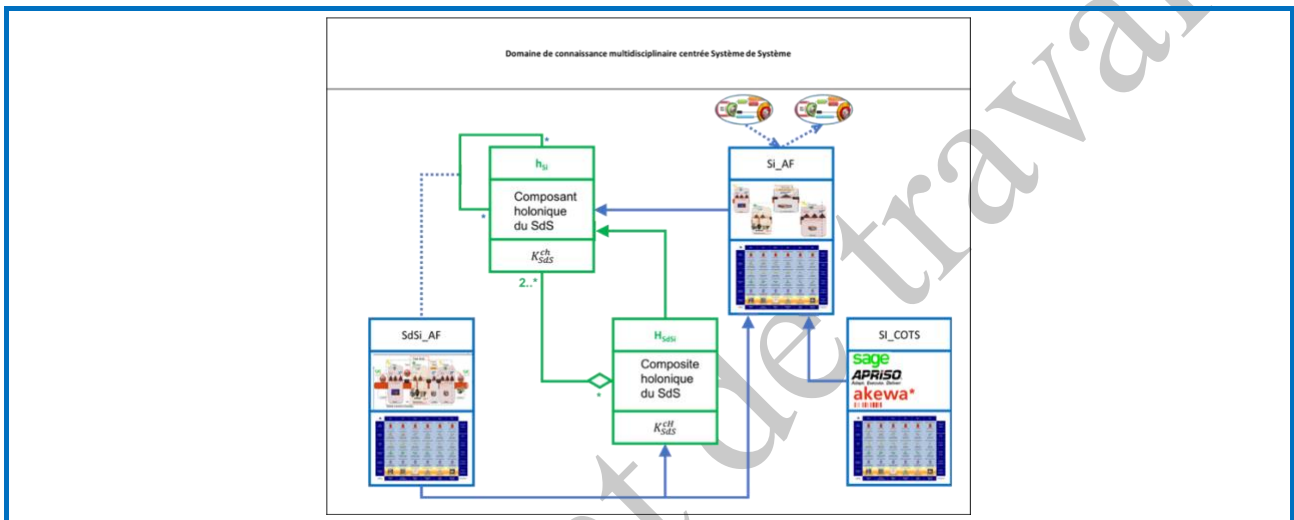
Domaine de connaissance multidisciplinaire centrée Système de Système

$h_{Si}$

Composant holonique du SdS

$K_{SdS}^{ch}$

2..*

*

*

Si_AF

SdSi_AF

$H_{SdSi}$

Composite holonique du SdS

$K_{SdS}^{cH}$

*

SI_COTS

sage

APRISO

akewa*

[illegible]